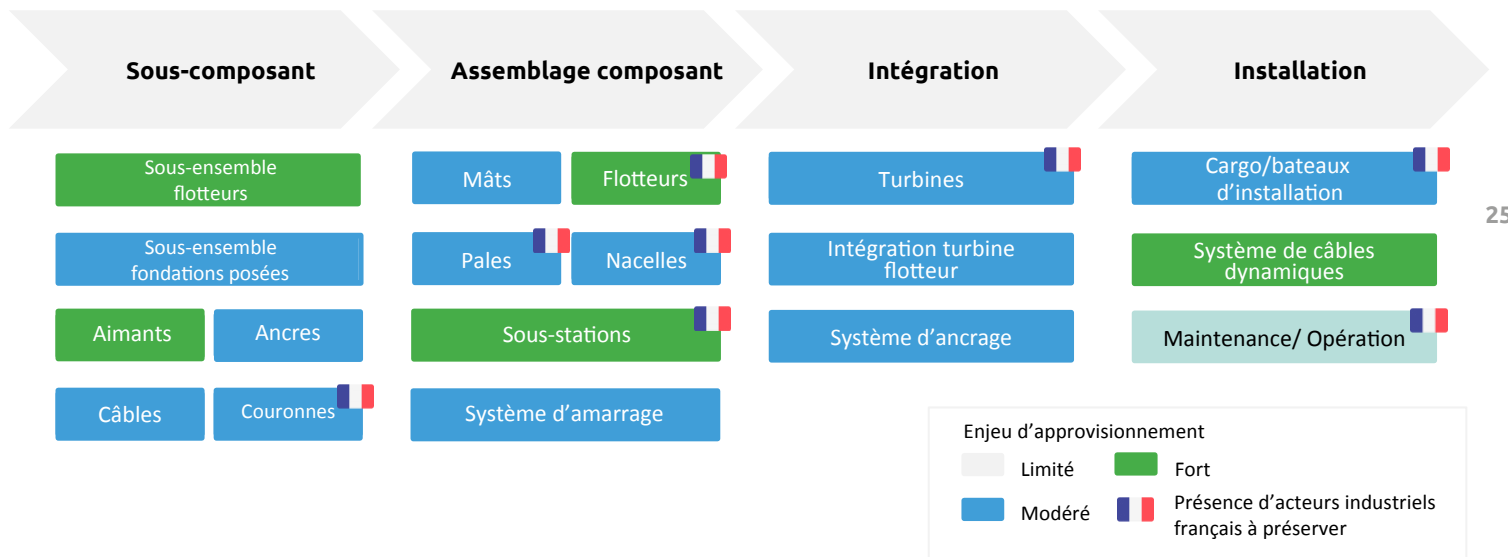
Sous-composant

Assemblage composant

Intégration

Installation

Sous-ensemble flotteurs

Sous-ensemble fondations posées

Aimants

Ancres

Câbles

Couronnes

Mâts

Flotteurs

Pales

Nacelles

Sous-stations

Système d'amarrage

Turbines

Intégration turbine flotteur

Système d'ancrage

Cargo/bateaux d'installation

Système de câbles dynamiques

Maintenance/ Opération

25

Enjeu d'approvisionnement

Limité

Fort

Modéré

Présence d'acteurs industriels français à préserver